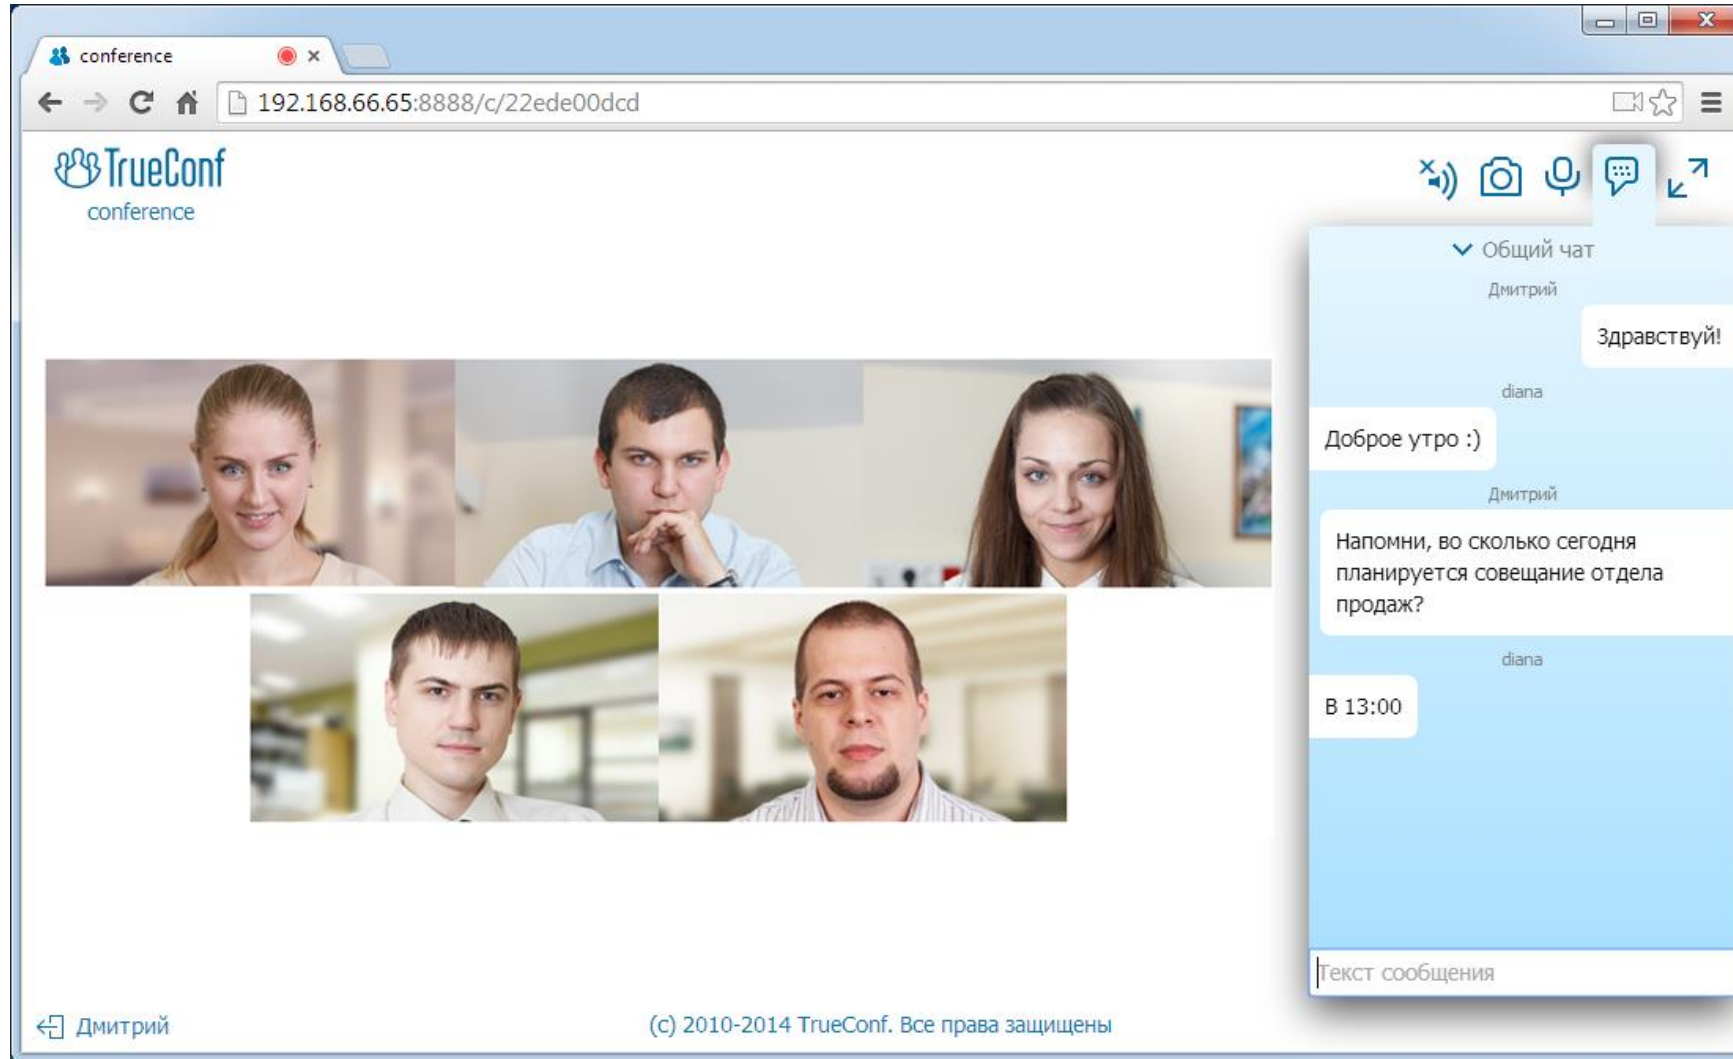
conference ×

192.168.66.65:8888/c/22ede00dcd

TrueConf
conference

Общий чат

Дмитрий

Здравствуй!

diana

Доброе утро :)

Дмитрий

Напомни, во сколько сегодня планируется совещание отдела продаж?

diana

В 13:00

Текст сообщения

Дмитрий

(c) 2010-2014 TrueConf. Все права защищены